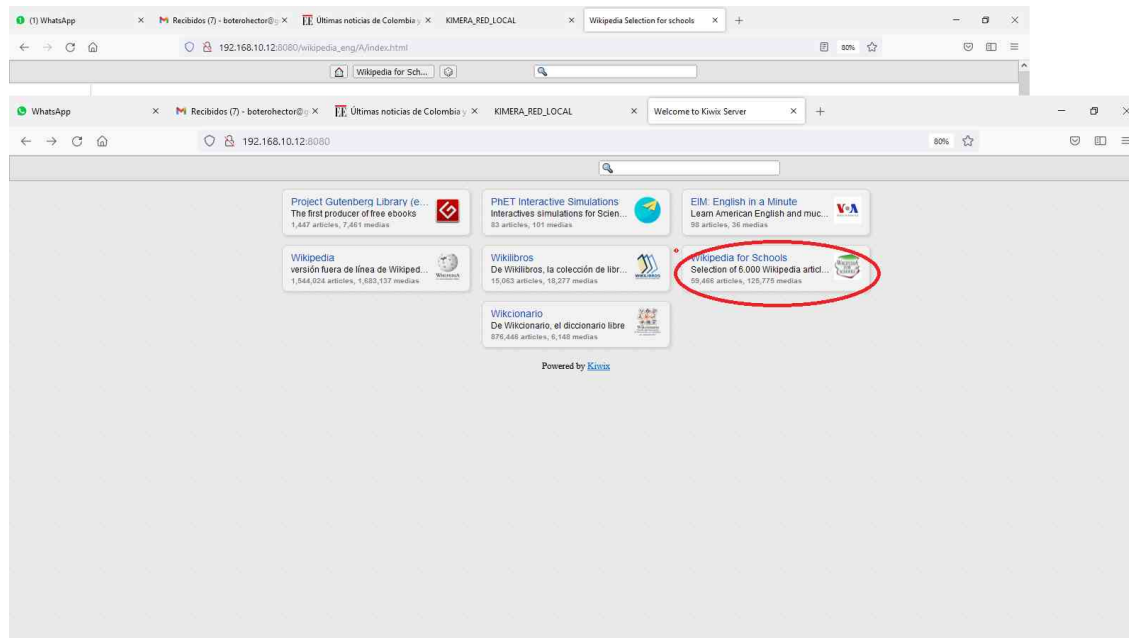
(1) WhatsApp × Recibidos (7) - boterohector@g × Últimas noticias de Colombia y × KIMERA_RED_LOCAL × Wikipedia Selection for schools × +

192.168.10.12:8080/wikipedia_eng/A/index.html 80%

Wikipedia for Sch...

WhatsApp × Recibidos (7) - boterohector@g × Últimas noticias de Colombia y × KIMERA_RED_LOCAL × Welcome to Kiwix Server × +

192.168.10.12:8080 80%

Project Gutenberg Library (e...
The first producer of free ebooks
1,447 articles, 7,461 medias

PhET Interactive Simulations
Interactives simulations for Scien...
83 articles, 101 medias

EIM: English in a Minute
Learn American English and muc...
98 articles, 36 medias

Wikipedia
versión fuera de línea de Wikiped...
1,544,024 articles, 1,683,137 medias

Wikilibros
De Wikilibros, la colección de libr...
15,063 articles, 18,277 medias

Wikipedia for Schools
Selection of 6.000 Wikipedia articl...
59,466 articles, 128,775 medias

Wikcionario
De Wikcionario, el diccionario libre
876,446 articles, 6,148 medias

Powered by Kiwix